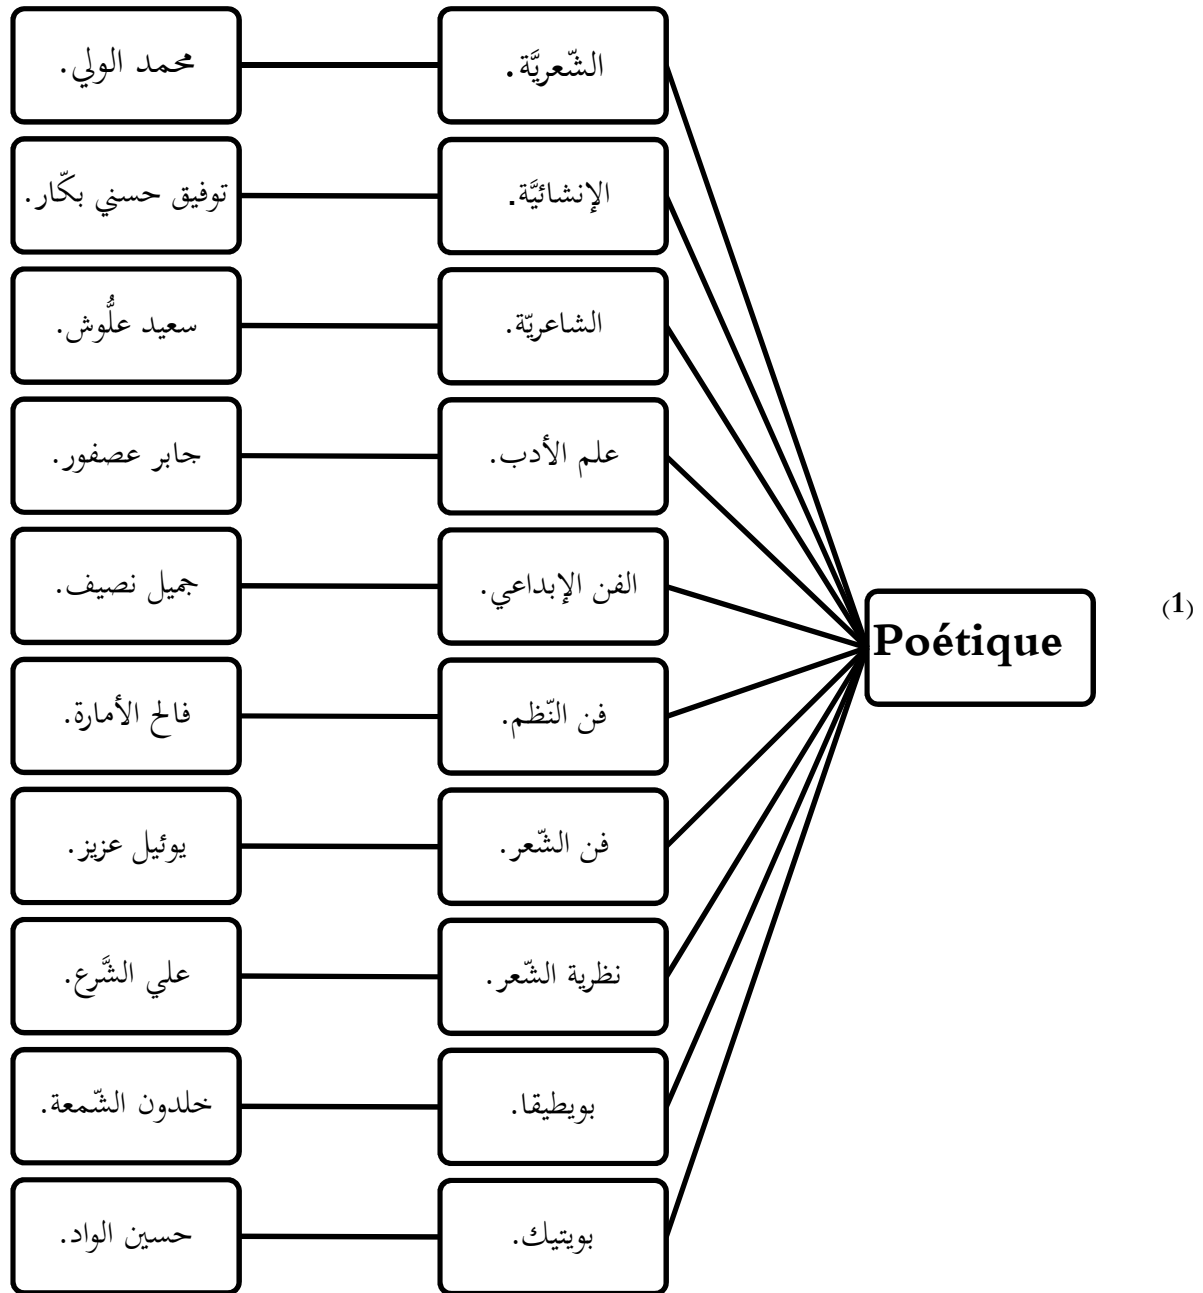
(1)

Poétique

الشّعريَّة. محمد الولي.

الإنشائيَّة. توفيق حسني بكّار.

الشاعريّة. سعيد علُّوش.

علم الأدب. جابر عصفور.

الفن الإبداعي. جميل نصيف.

فن النّظم. فالح الأمارة.

فن الشّعر. يوئيل عزيز.

نظرية الشّعر. علي الشَّرع.

بويطيقا. خلدون الشّمعة.

بويتيك. حسين الواد.